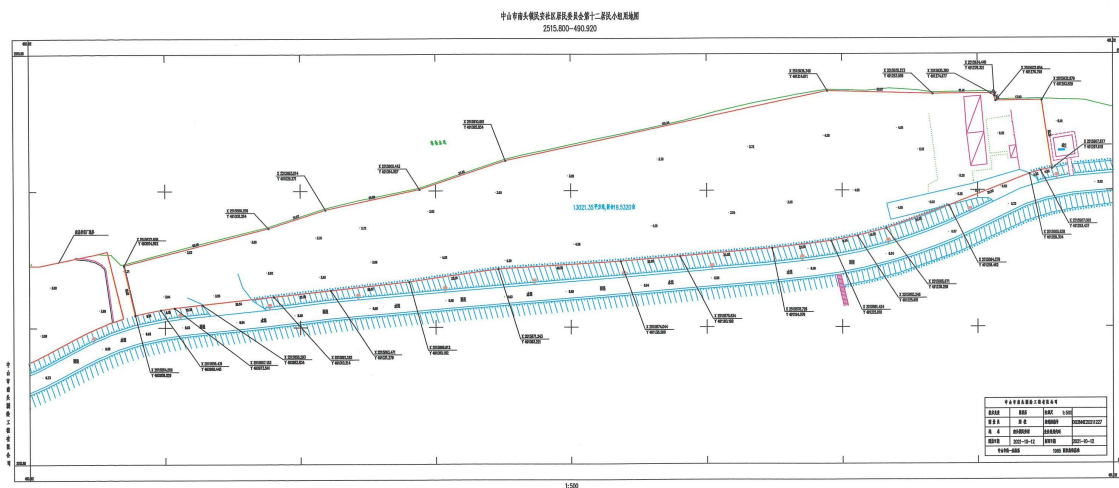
中山市南头镇民安社区居民委员会第十二居民小组用地图
2515.800-490.920

13021.35平方米,折合19.5320亩

中山市南头测绘工程有限公司

| | | | |
|---|---|---|---|
| 项目负责 | | 比例尺 | 1:500 |
| 审核 | | 测绘编号 | |
| 制图 | | | |
| 测绘日期 | 2022-10-12 | 出图日期 | 2022-10-12 |

1:500